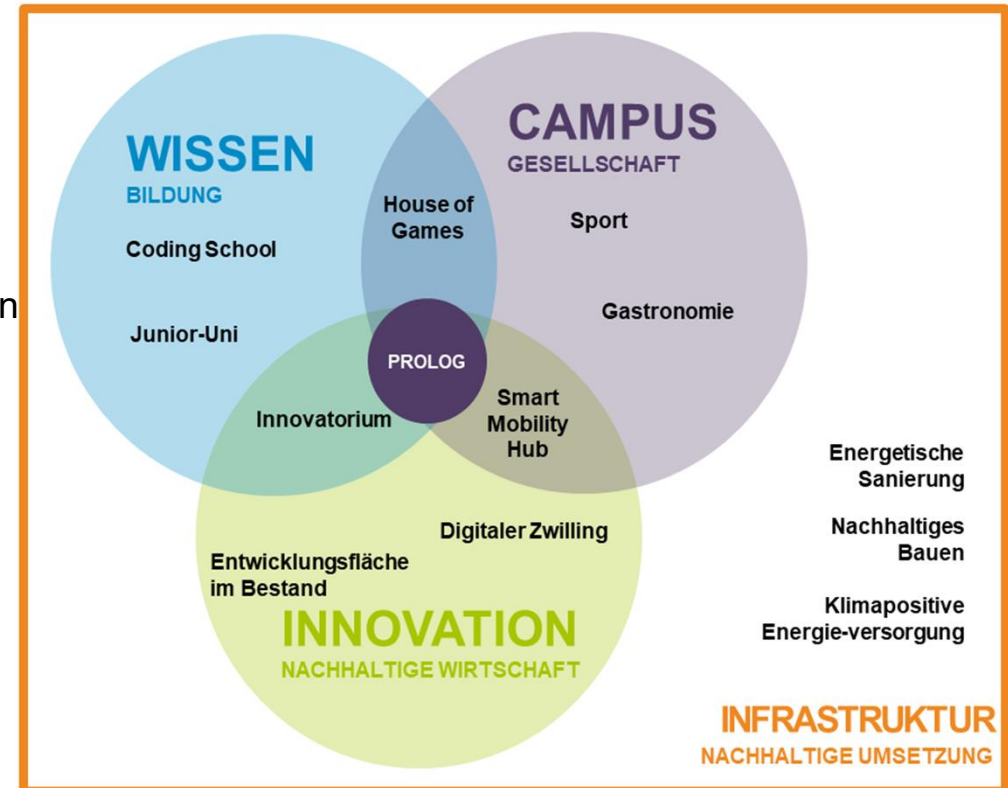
WISSEN
BILDUNG

Coding School

Junior-Uni

CAMPUS
GESELLSCHAFT

Sport

Gastronomie

House of Games

PROLOG

Innovatorium

Smart Mobility Hub

n

Digitaler Zwilling

Entwicklungsfläche im Bestand

INNOVATION
NACHHALTIGE WIRTSCHAFT

Energetische Sanierung

Nachhaltiges Bauen

Klimapositive Energie-versorgung

INFRASTRUKTUR
NACHHALTIGE UMSETZUNG